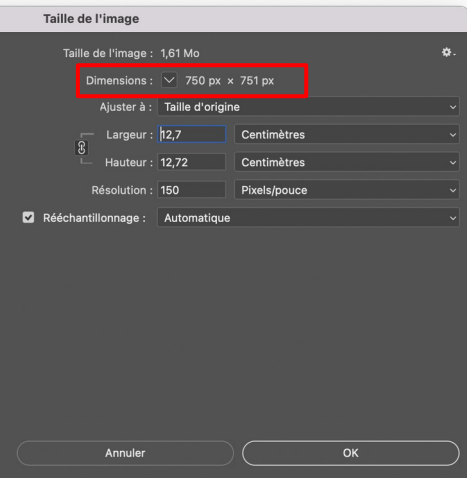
Taille de l'image

Taille de l'image : 1,61 Mo

Dimensions : 750 px × 751 px

Ajuster à : Taille d'origine

Largeur : 12,7 Centimètres

Hauteur : 12,72 Centimètres

Résolution : 150 Pixels/pouce

Rééchantillonnage : Automatique

Annuler

OK